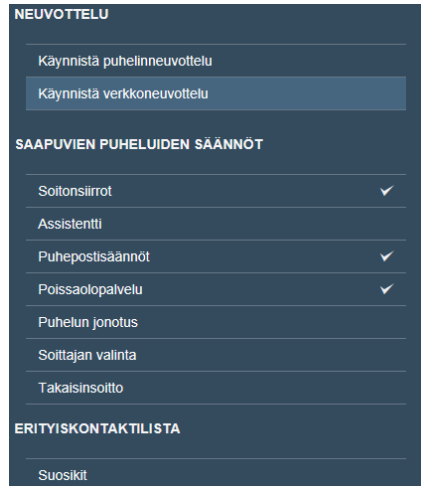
NEUVOTTELU

Käynnistä puhelinneuvottelu

Käynnistä verkkoneuvottelu

SAAPUVIEN PUHELUIDEN SÄÄNNÖT

Soitonsiirrot ✓

Assistentti

Puhepostisäännöt ✓

Poissaolopalvelu ✓

Puhelun jonotus

Soittajan valinta

Takaisinsoitto

ERITYISKONTAKTILISTA

Suosikit